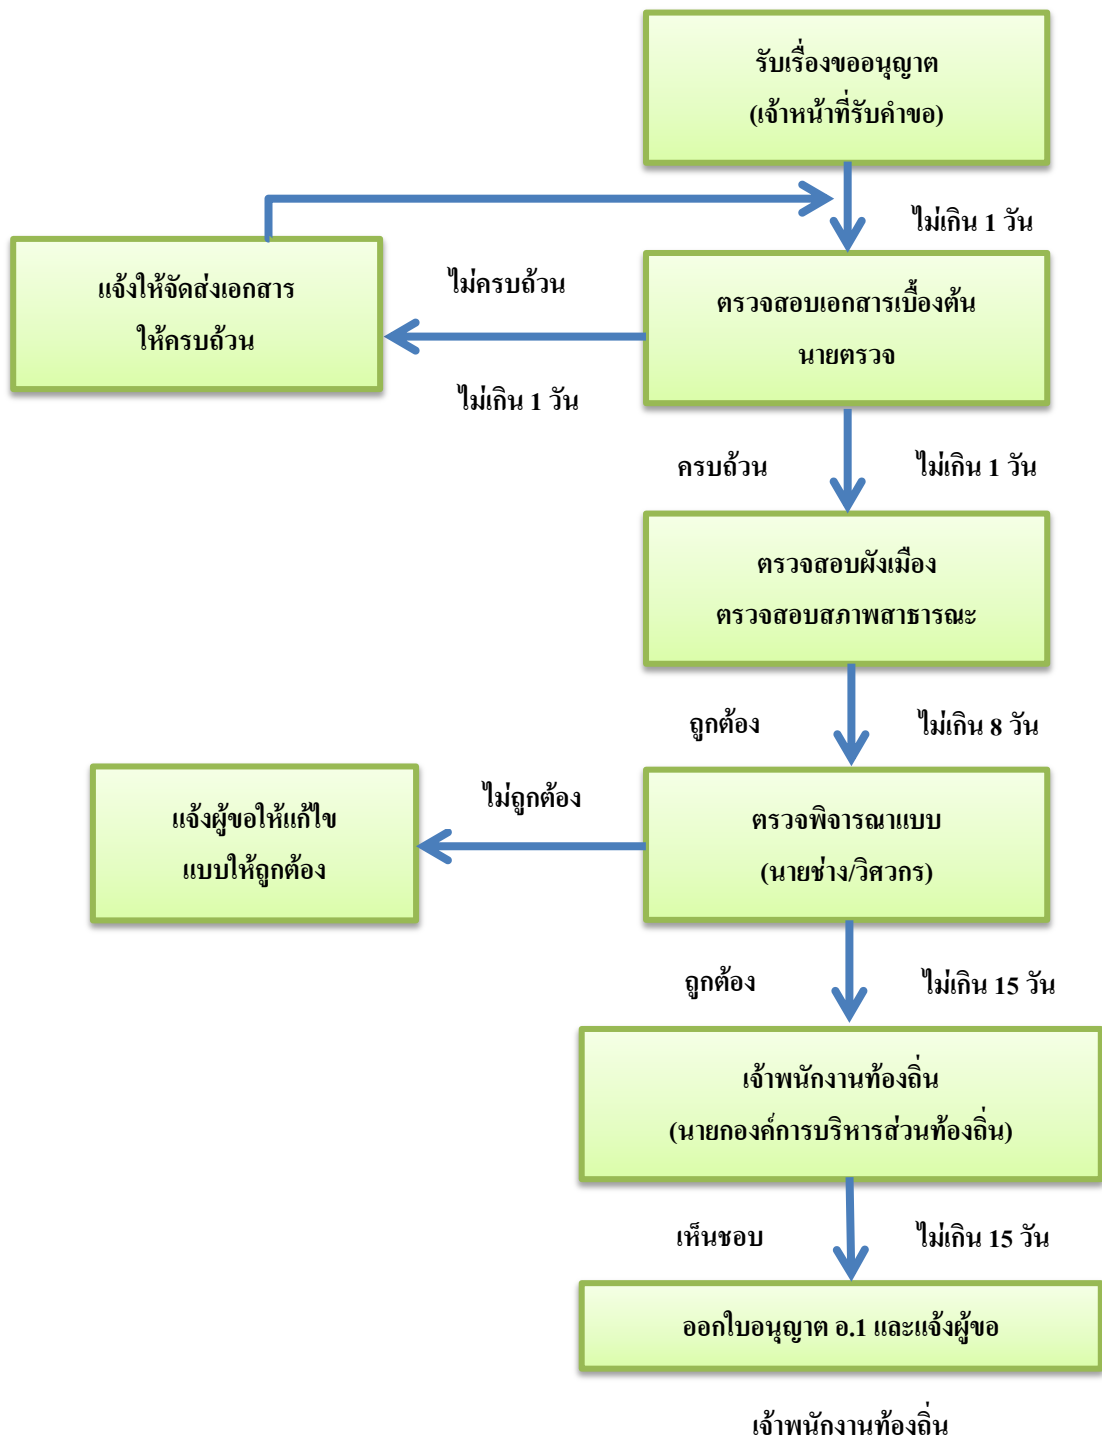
รับเรื่องขออนุญาต
(เจ้าหน้าที่รับคำขอ)

ไม่เกิน 1 วัน

แจ้งให้จัดส่งเอกสาร
ให้ครบถ้วน

ไม่ครบถ้วน

ตรวจสอบเอกสารเบื้องต้น
นายตรวจ

ไม่เกิน 1 วัน

ครบถ้วน

ไม่เกิน 1 วัน

ตรวจสอบผังเมือง
ตรวจสอบสภาพสาธารณะ

ถูกต้อง

ไม่เกิน 8 วัน

แจ้งผู้ขอให้แก้ไข
แบบให้ถูกต้อง

ไม่ถูกต้อง

ตรวจพิจารณาแบบ
(นายช่าง/วิศวกร)

ถูกต้อง

ไม่เกิน 15 วัน

เจ้าพนักงานท้องถิ่น
(นายกองค์การบริหารส่วนท้องถิ่น)

เห็นชอบ

ไม่เกิน 15 วัน

ออกใบอนุญาต อ.1 และแจ้งผู้ขอ

เจ้าพนักงานท้องถิ่น